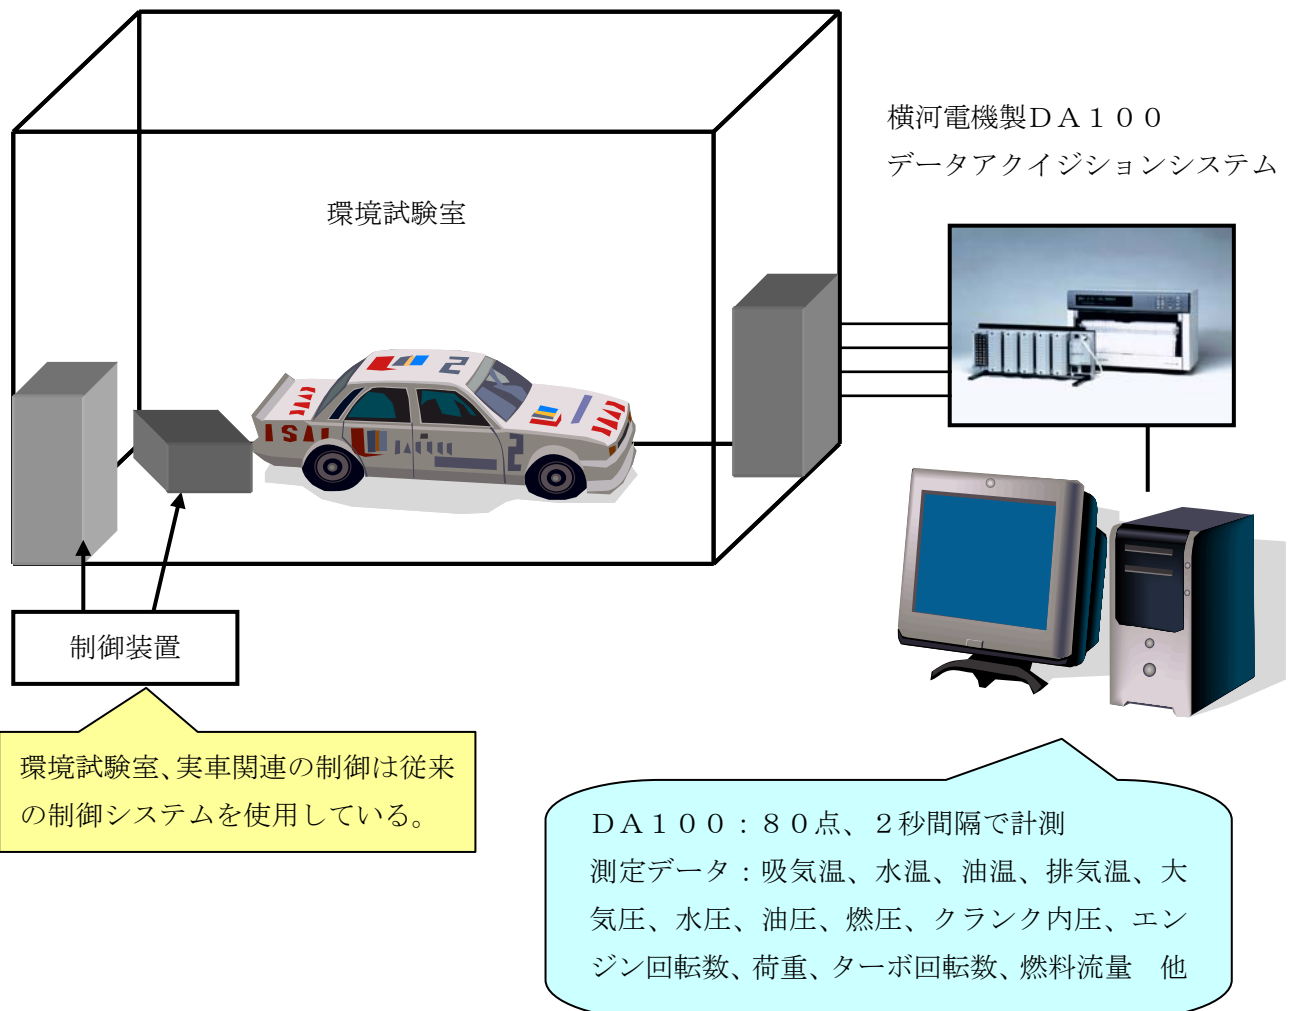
横河電機製ＤＡ１００
データアクイジションシステム

環境試験室

制御装置

環境試験室、実車関連の制御は従来の制御システムを使用している。

ＤＡ１００：８０点、２秒間隔で計測
測定データ：吸気温、水温、油温、排気温、大気圧、水圧、油圧、燃圧、クランク内圧、エンジン回転数、荷重、ターボ回転数、燃料流量　他